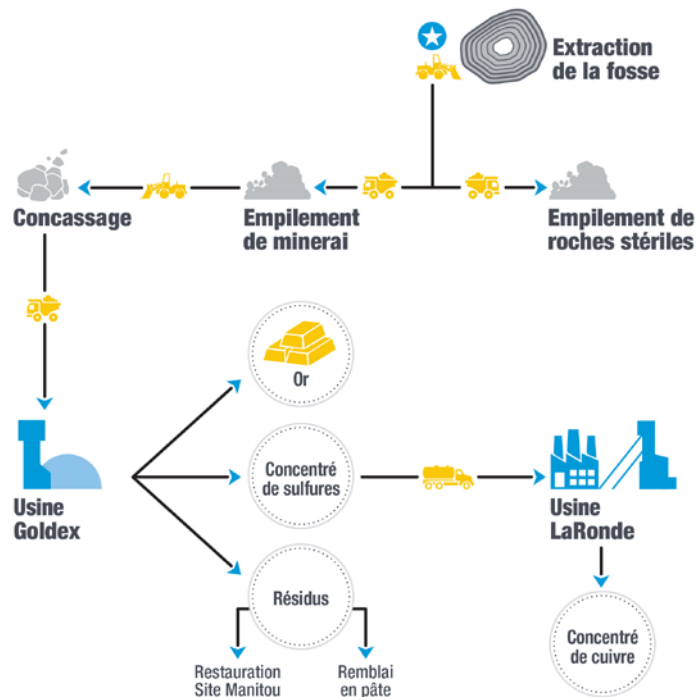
Extraction de la fosse

Concassage

Empilement de minerai

Empilement de roches stériles

Or

Usine Goldex

Concentré de sulfures

Usine LaRonde

Résidus

Restauration Site Manitou

Remblai en pâte

Concentré de cuivre